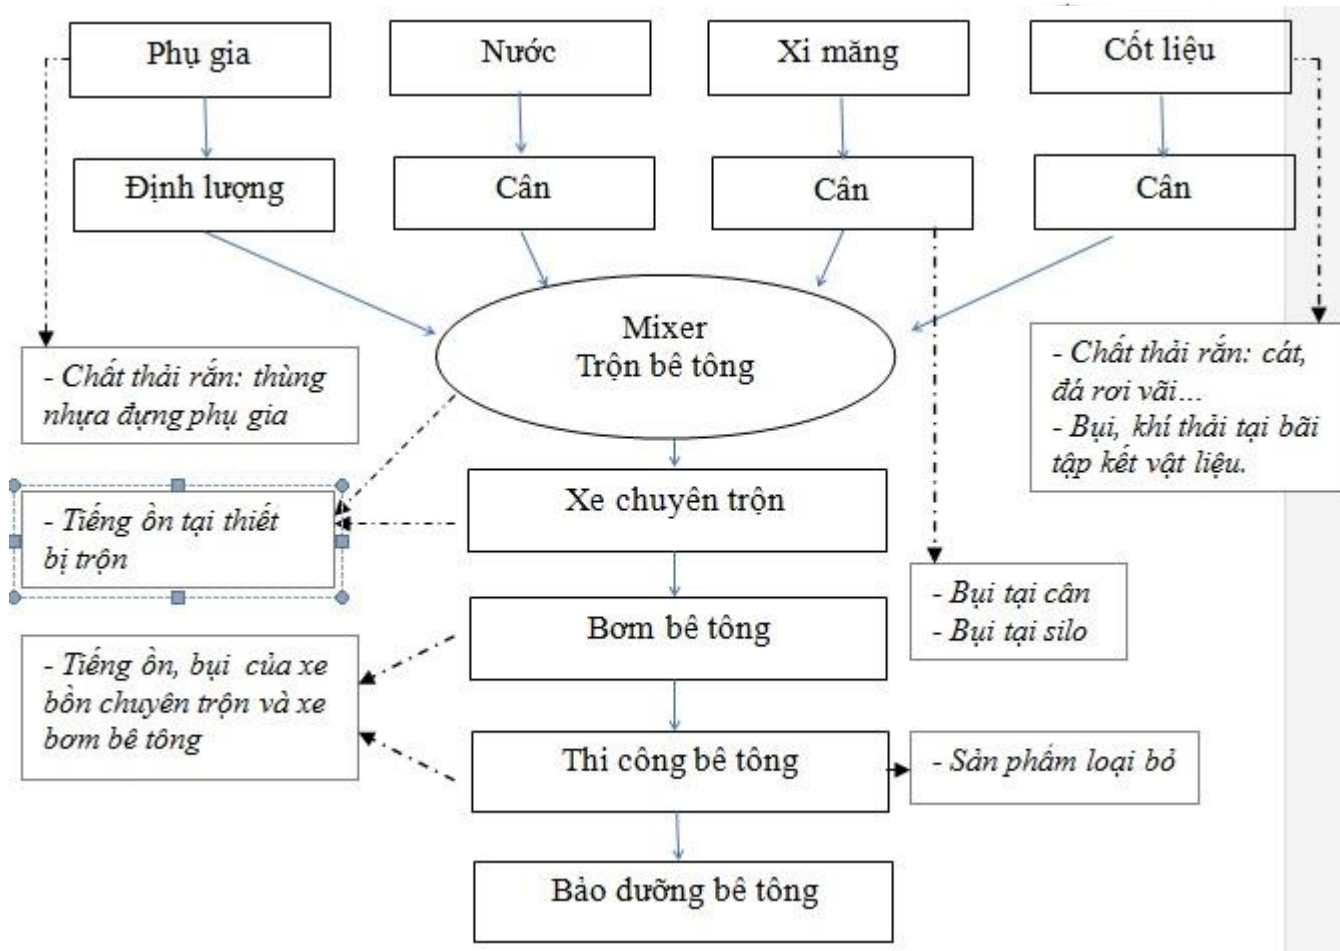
Phụ gia

Nước

Xi măng

Cốt liệu

Định lượng

Cân

Cân

Cân

Mixer
Trộn bê tông

- Chất thải rắn: thùng nhựa đựng phụ gia

- Chất thải rắn: cát, đá rơi vãi...
- Bụi, khí thải tại bãi tập kết vật liệu.

- Tiếng ồn tại thiết bị trộn

Xe chuyên trộn

Bơm bê tông

- Bụi tại cân
- Bụi tại silo

- Tiếng ồn, bụi của xe bồn chuyên trộn và xe bơm bê tông

Thi công bê tông

- Sản phẩm loại bỏ

Bảo dưỡng bê tông